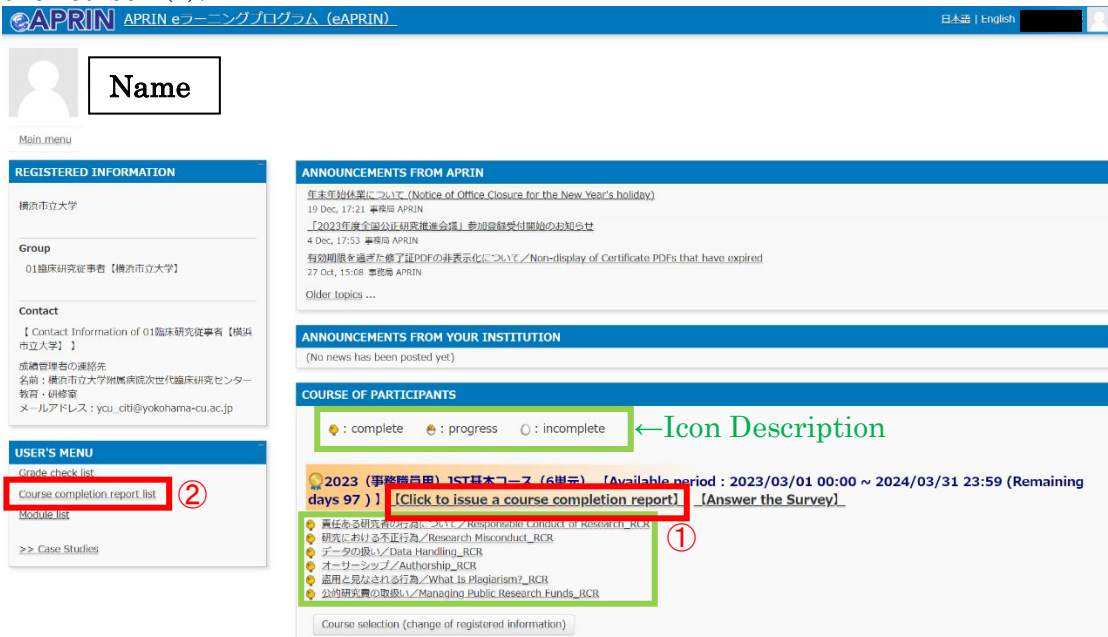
APRIN APRIN eラーニングプログラム（eAPRIN）

日本語 | English

Name

Main menu

REGISTERED INFORMATION

横浜市立大学

Group

01臨床研究従事者【横浜市立大学】

Contact

【 Contact Information of 01臨床研究従事者【横浜市立大学】 】

成績管理者の連絡先
名前：横浜市立大学附属病院次世代臨床研究センター 教育・研修室
メールアドレス：ycu_citi@yokohama-cu.ac.jp

USER'S MENU

Grade check list
Course completion report list ②
Module list

>> Case Studies

ANNOUNCEMENTS FROM APRIN

年末年始休業について (Notice of Office Closure for the New Year's holiday)
19 Dec, 17:21 事務局 APRIN
「2023年度全国公正研究推進会議」参加登録受付開始のお知らせ
4 Dec, 17:53 事務局 APRIN
有効期限を過ぎた修了証PDFの非表示化について／Non-display of Certificate PDFs that have expired
27 Oct, 15:08 事務局 APRIN

Older topics ...

ANNOUNCEMENTS FROM YOUR INSTITUTION

(No news has been posted yet)

COURSE OF PARTICIPANTS

: complete : progress : incomplete ←Icon Description

2023（事務職員用）JST基本コース（6単元） 【Available period : 2023/03/01 00:00 ~ 2024/03/31 23:59 (Remaining days 97 ) 】 【Click to issue a course completion report】 【Answer the Survey】

①

責任ある研究者の行為について／Responsible Conduct of Research_RCR
研究における不正行為／Research Misconduct_RCR
データの扱い／Data Handling_RCR
オーサーシップ／Authorship_RCR
盗用と見なされる行為／What Is Plagiarism?_RCR
公的研究費の取扱い／Managing Public Research Funds_RCR

Course selection (change of registered information)